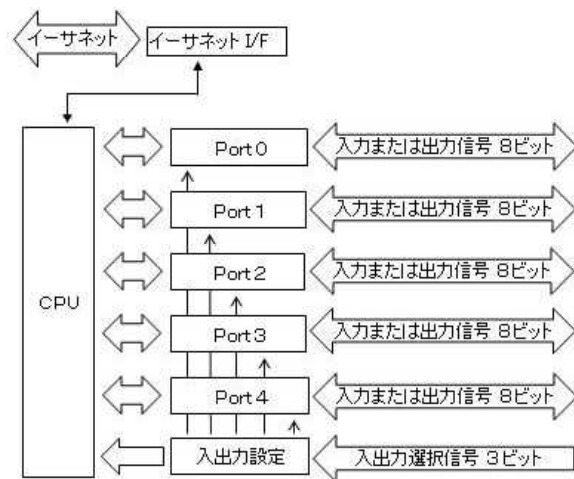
イーサネット

イーサネット I/F

CPU

Port 0

入力または出力信号 8ビット

Port 1

入力または出力信号 8ビット

Port 2

入力または出力信号 8ビット

Port 3

入力または出力信号 8ビット

Port 4

入力または出力信号 8ビット

入出力設定

入出力選択信号 3ビット